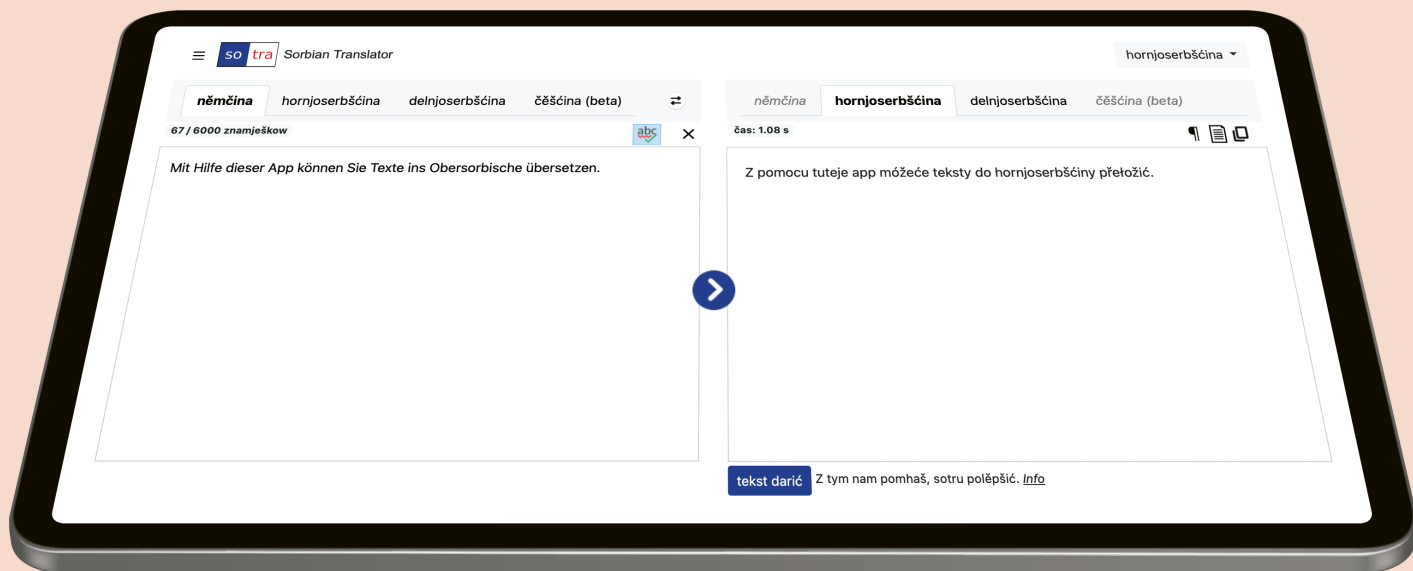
so tra Sorbian Translator

hornjoserbšćina

němčina hornjoserbšćina delnjoserbšćina čěšćina (beta)

67 / 6000 znamješkow

abc

Mit Hilfe dieser App können Sie Texte ins Obersorbische übersetzen.

němčina hornjoserbšćina delnjoserbšćina čěšćina (beta)

čas: 1.08 s

Z pomocu tuteje app móžeće teksty do hornjoserbšćiny přełožić.

tekst darić Z tym nam pomhaš, sotru polěpšić. Info